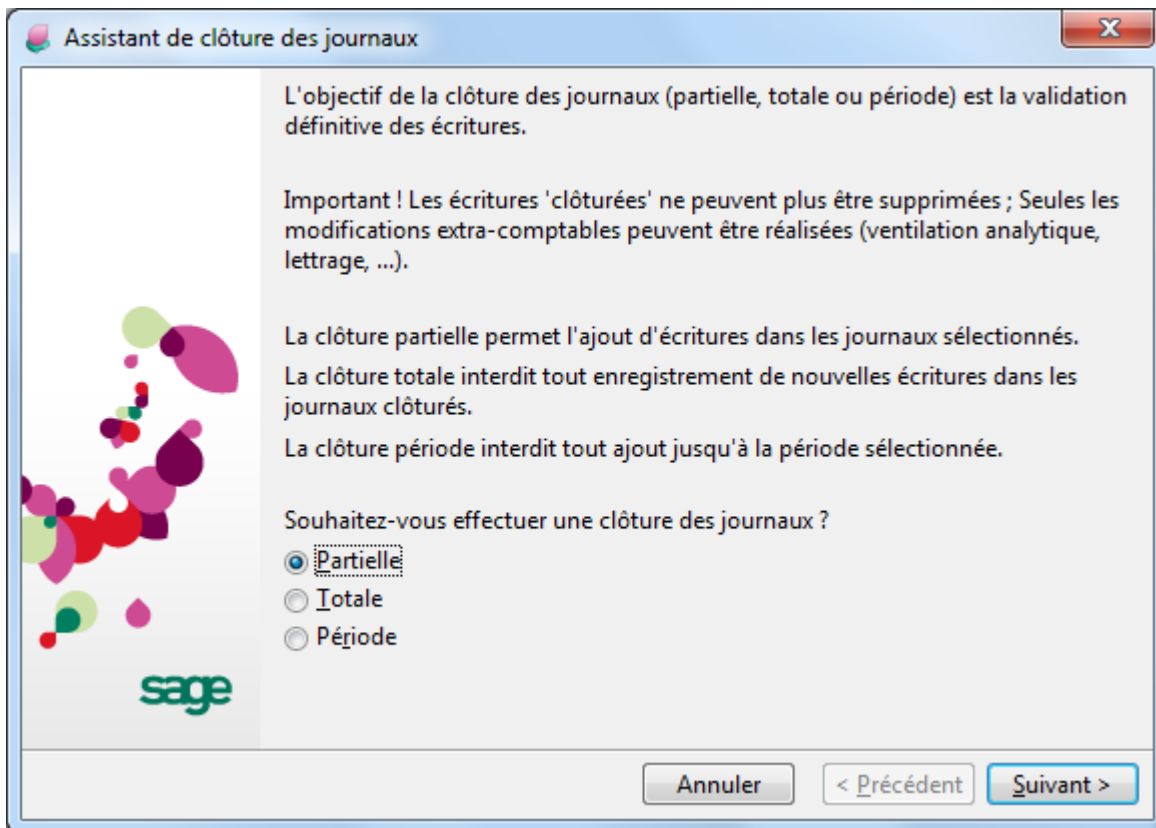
Assistant de clôture des journaux

L'objectif de la clôture des journaux (partielle, totale ou période) est la validation définitive des écritures.

Important ! Les écritures 'clôturées' ne peuvent plus être supprimées ; Seules les modifications extra-comptables peuvent être réalisées (ventilation analytique, lettrage, ...).

La clôture partielle permet l'ajout d'écritures dans les journaux sélectionnés.

La clôture totale interdit tout enregistrement de nouvelles écritures dans les journaux clôturés.

La clôture période interdit tout ajout jusqu'à la période sélectionnée.

Souhaitez-vous effectuer une clôture des journaux ?

Partielle

Totale

Période

sage

Annuler

< Précédent

Suivant >